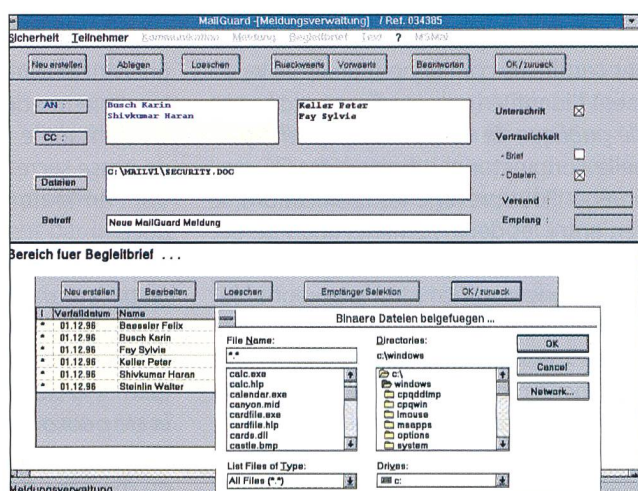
MailGuard -[Meldungsverwaltung] / Ref. 034385

Sicherheit Teilnehmer Kommunikation Meldung Begleitbrief Text ? MSMail

Neu erstellen Ablegen Loeschen Rueckwaerts Vorwaerts Beantworten OK/zurueck

AN : Busch Karin Shivkumar Haran Keller Peter Fay Sylvie

CC :

Unterschrift ☒

Vertraulichkeit

- Brief ☐

- Dateien ☒

Dateien C:\MAILV1\SECURITY.DOC

Versand :

Empfang :

Betreff Neue MailGuard Meldung

Bereich fuer Begleitbrief . . .

Neu erstellen Bearbeiten Loeschen Empfaenger Selektion OK/zurueck

| I | Verfalldatum | Name |
|---|---|---|
| * | 01.12.96 | Baessler Felix |
| * | 01.12.96 | Busch Karin |
| * | 01.12.96 | Fay Sylvie |
| * | 01.12.96 | Keller Peter |
| * | 01.12.96 | Shivkumar Haran |
| * | 01.12.96 | Steinlin Walter |

Binaere Dateien beigefuegen ...

File Name:
*.*
calc.exe
calc.hlp
calendar.exe
canyon.mid
cardfile.exe
cardfile.hlp
cards.dll
castle.bmp

Directories:
c:\windows
c:\
windows
cpqddtmp
cpqwin
lmouse
msapps
options
system

OK

Cancel

Network...

List Files of Type:
All Files (*.*)

Drives:
c:

Meldungsverwaltung